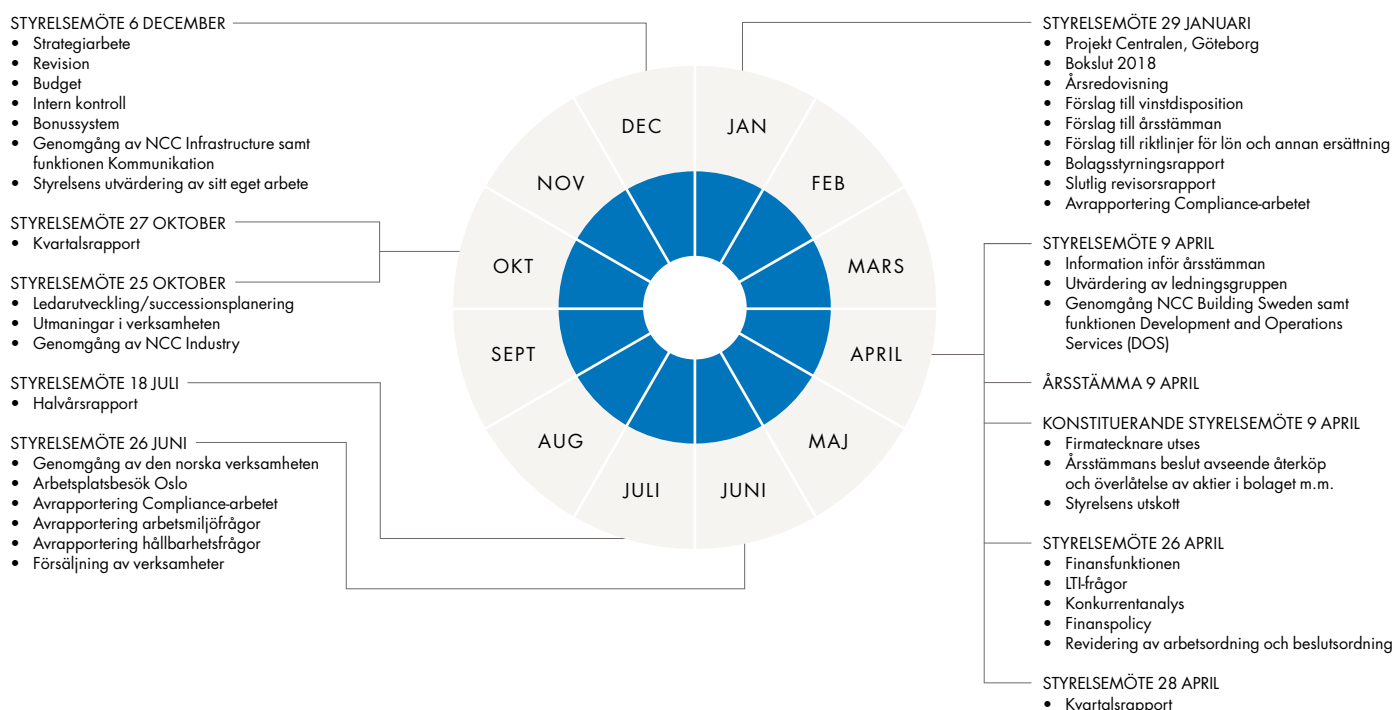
STYRELSEMÖTE 6 DECEMBER
• Strategiarbete
• Revision
• Budget
• Intern kontroll
• Bonussystem
• Genomgång av NCC Infrastructure samt funktionen Kommunikation
• Styrelsens utvärdering av sitt eget arbete

STYRELSEMÖTE 27 OKTOBER
• Kvartalsrapport

STYRELSEMÖTE 25 OKTOBER
• Ledarutveckling/successionsplanering
• Utmaningar i verksamheten
• Genomgång av NCC Industry

STYRELSEMÖTE 18 JULI
• Halvårsrapport

STYRELSEMÖTE 26 JUNI
• Genomgång av den norska verksamheten
• Arbetsplatsbesök Oslo
• Avrapportering Compliance-arbetet
• Avrapportering arbetsmiljöfrågor
• Avrapportering hållbarhetsfrågor
• Försäljning av verksamheter

DEC
JAN
NOV
FEB
OKT
MARS
SEPT
APRIL
AUG
MAJ
JULI
JUNI

STYRELSEMÖTE 29 JANUARI
• Projekt Centralen, Göteborg
• Bokslut 2018
• Årsredovisning
• Förslag till vinstdisposition
• Förslag till årsstämman
• Förslag till riktlinjer för lön och annan ersättning
• Bolagsstyrningsrapport
• Slutlig revisorsrapport
• Avrapportering Compliance-arbetet

STYRELSEMÖTE 9 APRIL
• Information inför årsstämman
• Utvärdering av ledningsgruppen
• Genomgång NCC Building Sweden samt funktionen Development and Operations Services (DOS)

ÅRSSTÄMMA 9 APRIL

KONSTITUERANDE STYRELSEMÖTE 9 APRIL
• Firmatecknare utses
• Årsstämmans beslut avseende återköp och överlåtelse av aktier i bolaget m.m.
• Styrelsens utskott

STYRELSEMÖTE 26 APRIL
• Finansfunktionen
• LTI-frågor
• Konkurrentanalys
• Finanspolicy
• Revidering av arbetsordning och beslutsordning

STYRELSEMÖTE 28 APRIL
• Kvartalsrapport